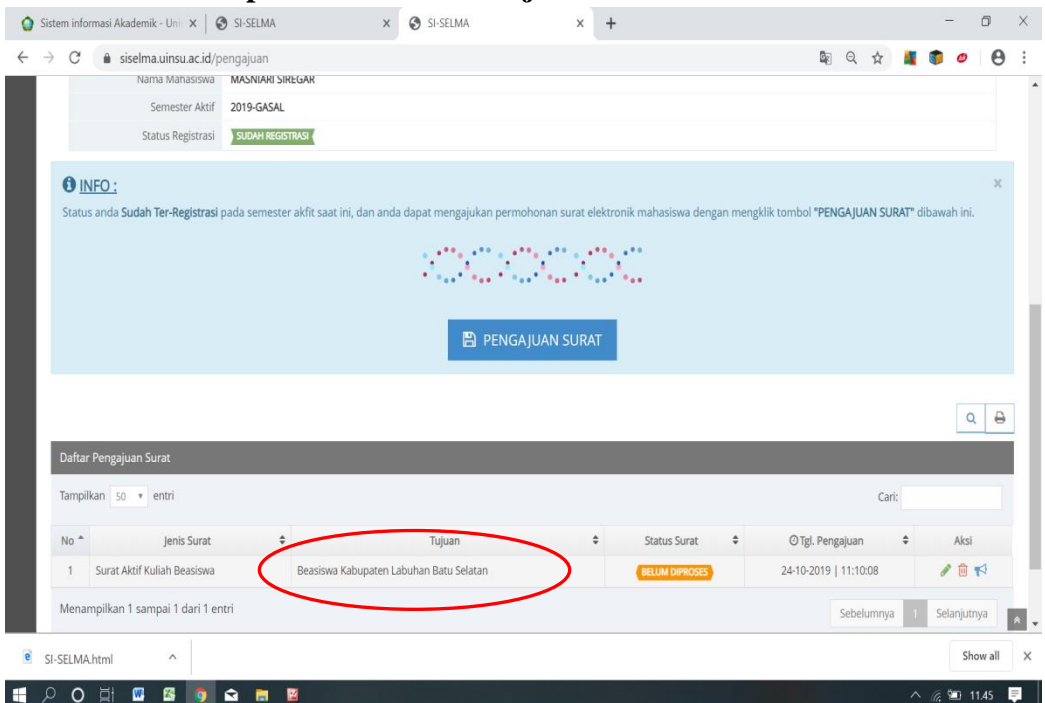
Sistem informasi Akademik - Uni × | SI-SELMA × | SI-SELMA × | +

siselma.uinsu.ac.id/pengajuan

Nama Mahasiswa MASNIARI SIREGAR

Semester Aktif 2019-GASAL

Status Registrasi SUDAH REGISTRASI

INFO :

Status anda **Sudah Ter-Registrasi** pada semester akfit saat ini, dan anda dapat mengajukan permohonan surat elektronik mahasiswa dengan mengklik tombol **"PENGAJUAN SURAT"** dibawah ini.

PENGAJUAN SURAT

Daftar Pengajuan Surat

Tampilkan 50 entri

Cari:

| No | Jenis Surat | Tujuan | Status Surat | Tgl. Pengajuan | Aksi |
|---|---|---|---|---|---|
| 1 | Surat Aktif Kuliah Beasiswa | Beasiswa Kabupaten Labuhan Batu Selatan | BELUM DIPROSES | 24-10-2019 \| 11:10:08 | |

Menampilkan 1 sampai 1 dari 1 entri

Sebelumnya 1 Selanjutnya

SI-SELMA.html

Show all

11.45